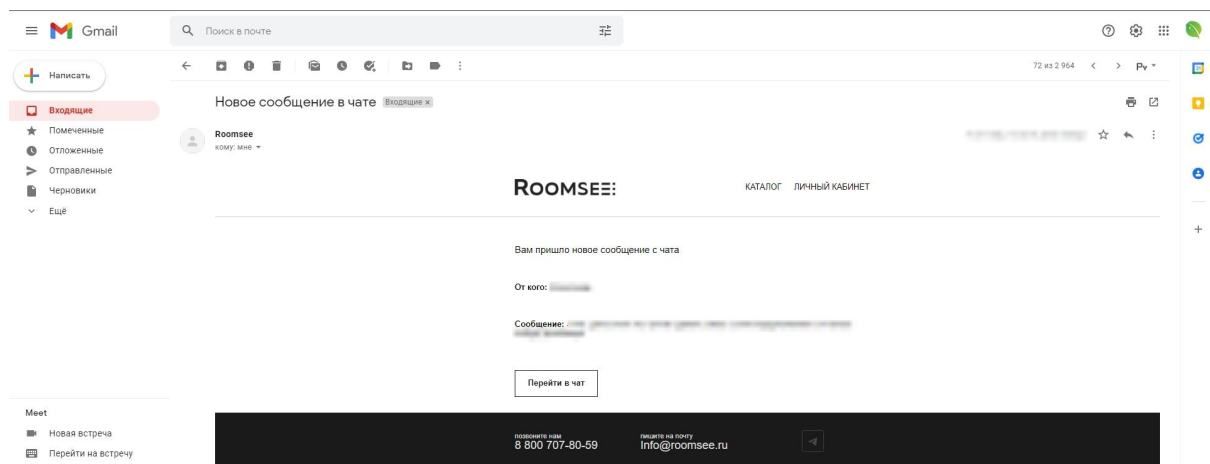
Gmail

Поиск в почте

Написать

Входящие
Помеченные
Отложенные
Отправленные
Черновики
Ещё

Meet
Новая встреча
Перейти на встречу

72 из 2 964

Ру

Новое сообщение в чате Входящие ×

Roomsee
кому: мне

ROOMSEE

КАТАЛОГ ЛИЧНЫЙ КАБИНЕТ

Вам пришло новое сообщение с чата

От кого: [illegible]

Сообщение: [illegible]

Перейти в чат

позвоните нам
8 800 707-80-59

пишите на почту
info@roomsee.ru